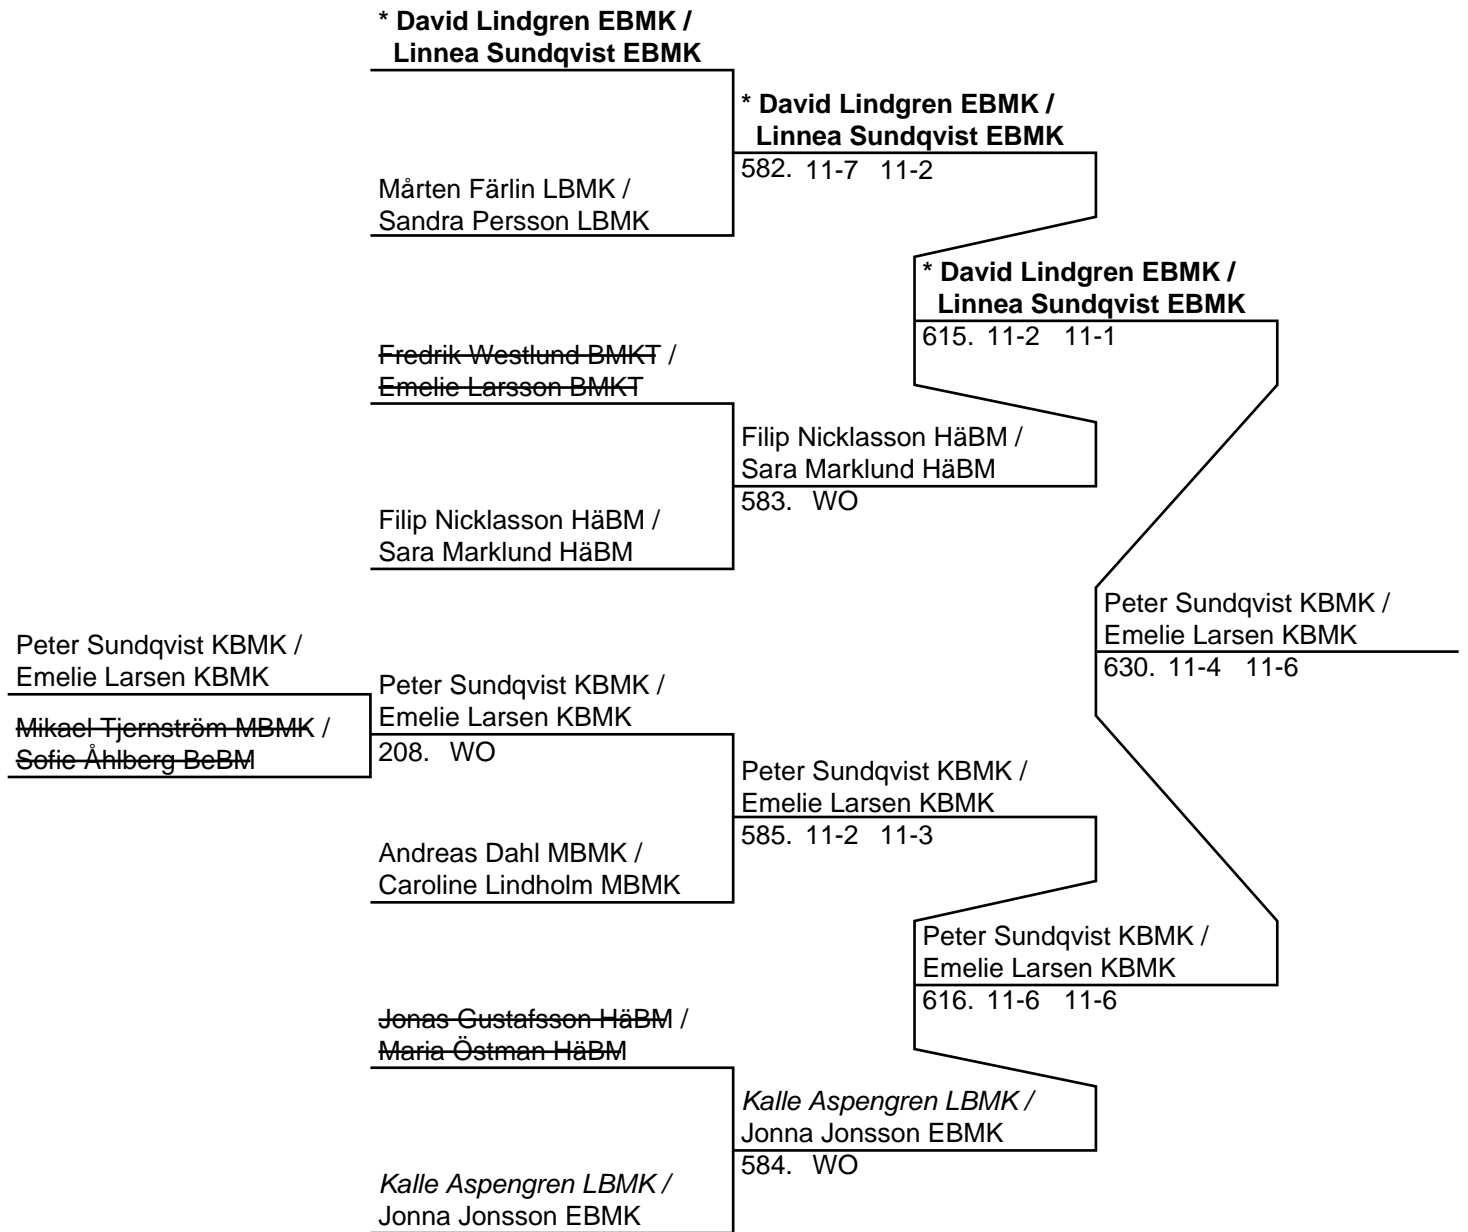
* David Lindgren EBMK / Linnea Sundqvist EBMK

* David Lindgren EBMK / Linnea Sundqvist EBMK
582. 11-7 11-2

Mårten Färlin LBMK / Sandra Persson LBMK

* David Lindgren EBMK / Linnea Sundqvist EBMK
615. 11-2 11-1

Fredrik Westlund BMKT / Emelie Larsson BMKT

Filip Nicklasson HäBM / Sara Marklund HäBM
583. WO

Filip Nicklasson HäBM / Sara Marklund HäBM

Peter Sundqvist KBMK / Emelie Larsen KBMK
630. 11-4 11-6

Peter Sundqvist KBMK / Emelie Larsen KBMK

Mikael Tjernström MBMK / Sofie Åhlberg BeBM

Peter Sundqvist KBMK / Emelie Larsen KBMK
208. WO

Peter Sundqvist KBMK / Emelie Larsen KBMK
585. 11-2 11-3

Andreas Dahl MBMK / Caroline Lindholm MBMK

Peter Sundqvist KBMK / Emelie Larsen KBMK
616. 11-6 11-6

Jonas Gustafsson HäBM / Maria Östman HäBM

Kalle Aspengren LBMK / Jonna Jonsson EBMK
584. WO

Kalle Aspengren LBMK / Jonna Jonsson EBMK